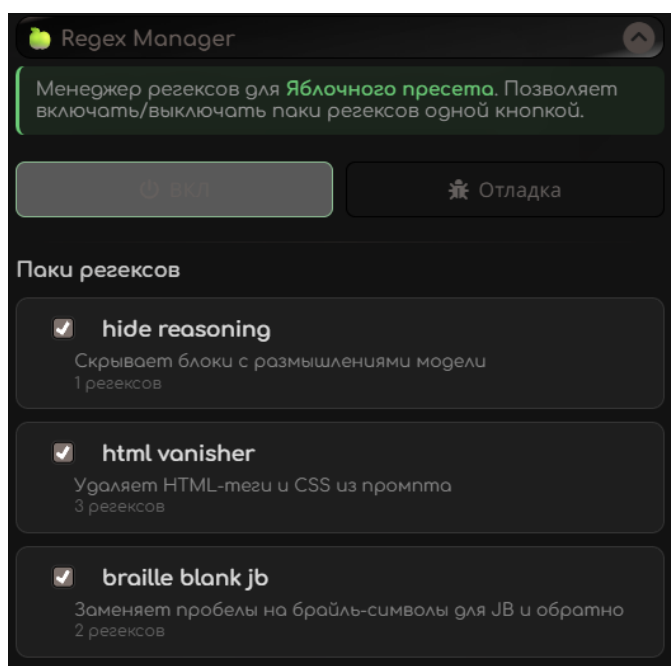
Regex Manager

Менеджер регексов для Яблочного пресета. Позволяет включать/выключать паки регексов одной кнопкой.

ВКЛ

Отладка

Паки регексов

hide reasoning
Скрывает блоки с размышлениями модели
1 регексов

html vanisher
Удаляет HTML-теги и CSS из промпта
3 регексов

braille blank jb
Заменяет пробелы на брайль-символы для JB и обратно
2 регексов